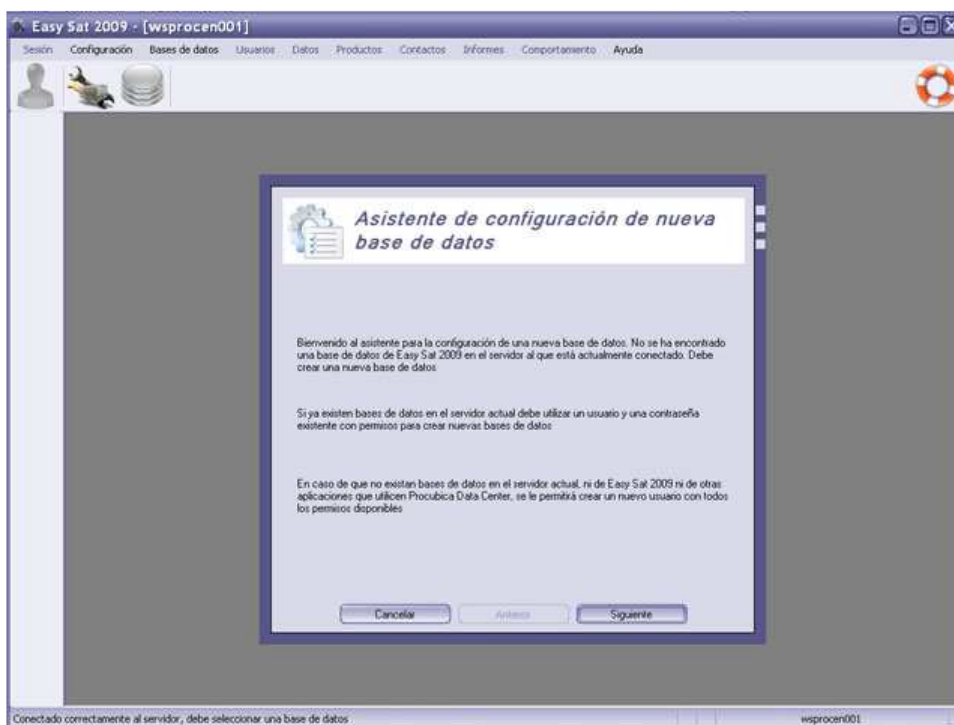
Easy Sat 2009 - [wsprocen001]

Sesión Configuración Bases de datos Usuarios Datos Productos Contactos Informes Comportamiento Ayuda

Asistente de configuración de nueva base de datos

Bienvenido al asistente para la configuración de una nueva base de datos. No se ha encontrado una base de datos de Easy Sat 2009 en el servidor al que está actualmente conectado. Debe crear una nueva base de datos

Si ya existen bases de datos en el servidor actual debe utilizar un usuario y una contraseña existente con permisos para crear nuevas bases de datos

En caso de que no existan bases de datos en el servidor actual, ni de Easy Sat 2009 ni de otras aplicaciones que utilicen Procubica Data Center, se le permitirá crear un nuevo usuario con todos los permisos disponibles

Cancelar Anterior Siguiente

Conectado correctamente al servidor, debe seleccionar una base de datos

wsprocen001